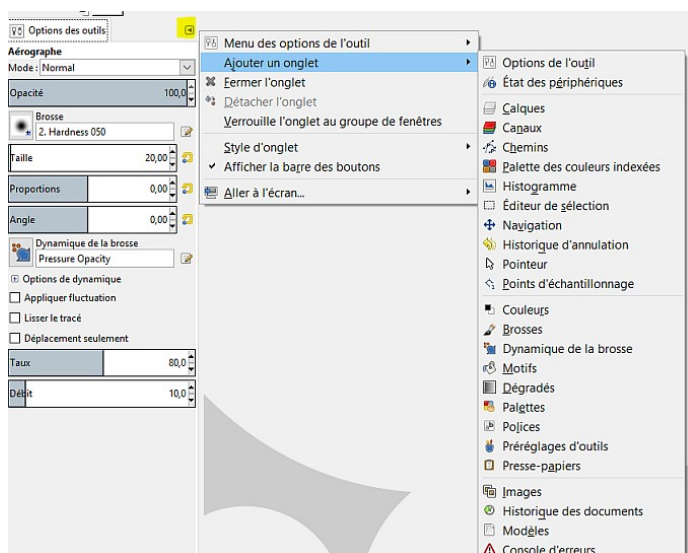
Options des outils
Aérographe
Mode : Normal
Opacité 100,0
Brosse
2. Hardness 050
Taille 20,00
Proportions 0,00
Angle 0,00
Dynamique de la brosse
Pressure Opacity
Options de dynamique
Appliquer fluctuation
Lisser le tracé
Déplacement seulement
Taux 80,0
Débit 10,0

Menu des options de l'outil
Ajouter un onglet
Fermer l'onglet
Détacher l'onglet
Verrouille l'onglet au groupe de fenêtres
Style d'onglet
Afficher la barre des boutons
Aller à l'écran...

Options de l'outil
État des périphériques
Calques
Canaux
Chemins
Palette des couleurs indexées
Histogramme
Éditeur de sélection
Navigation
Historique d'annulation
Pointeur
Points d'échantillonnage
Couleurs
Brosses
Dynamique de la brosse
Motifs
Dégradés
Palettes
Polices
Préréglages d'outils
Presse-papiers
Images
Historique des documents
Modèles
Console d'erreurs